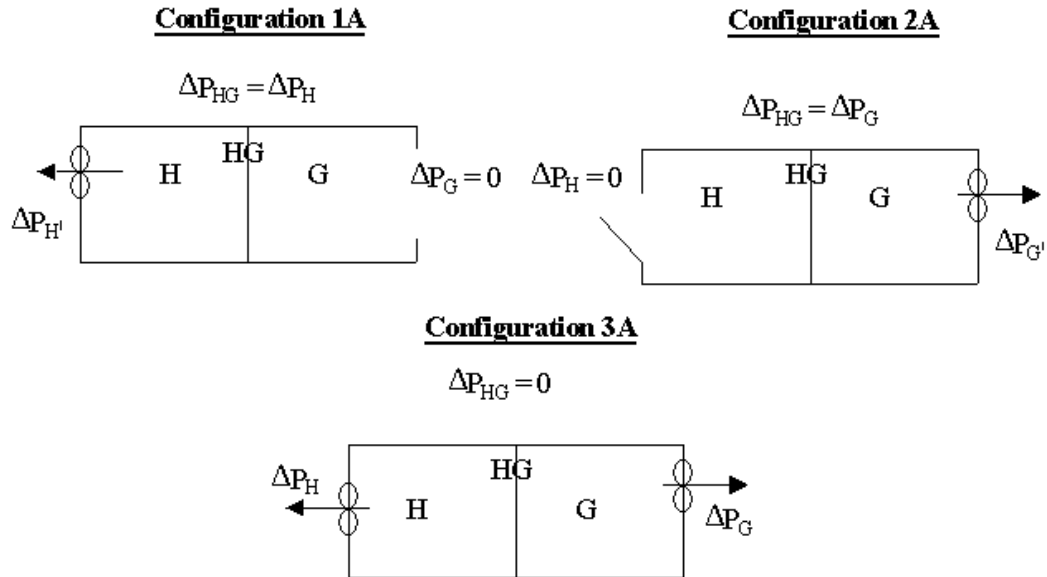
**Configuration 1A**

$\Delta P_{HG} = \Delta P_H$

H HG G

$\Delta P_G = 0$

$\Delta P_{H'}$

**Configuration 2A**

$\Delta P_{HG} = \Delta P_G$

$\Delta P_H = 0$

H HG G

$\Delta P_{G'}$

**Configuration 3A**

$\Delta P_{HG} = 0$

$\Delta P_H$

H HG G

$\Delta P_G$